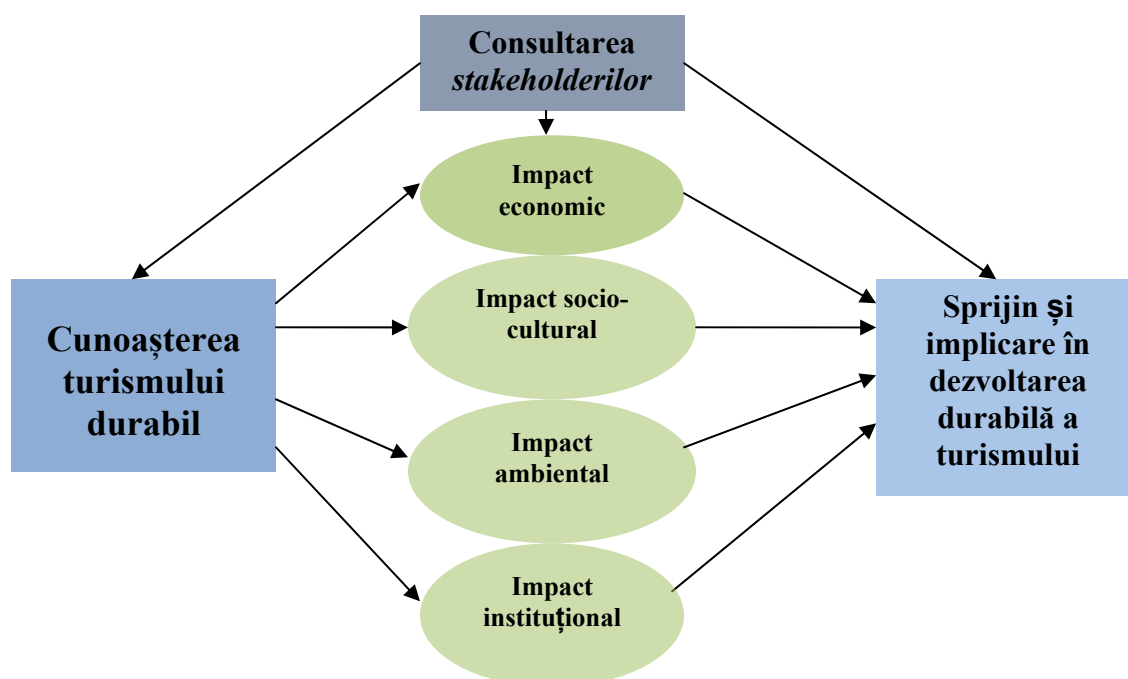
Consultarea *stakeholderilor*

Impact economic

Cunoașterea turismului durabil

Impact socio-cultural

Impact ambiental

Impact instituțional

Sprijin și implicare în dezvoltarea durabilă a turismului